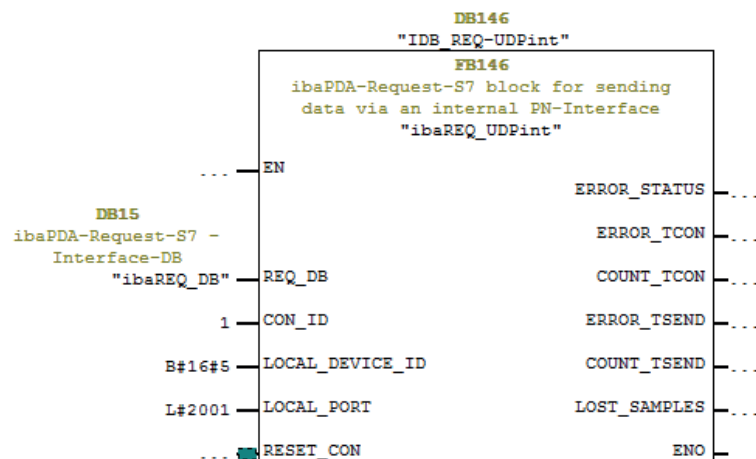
DB146
"IDB_REQ-UDPint"

FB146
ibaPDA-Request-S7 block for sending data via an internal PN-Interface
"ibaREQ_UDPint"

... EN

DB15
ibaPDA-Request-S7 - Interface-DB
"ibaREQ_DB" REQ_DB

1 CON_ID

B#16#5 LOCAL_DEVICE_ID

L#2001 LOCAL_PORT

... RESET_CON

ERROR_STATUS ...

ERROR_TCON ...

COUNT_TCON ...

ERROR_TSEND ...

COUNT_TSEND ...

LOST_SAMPLES ...

ENO